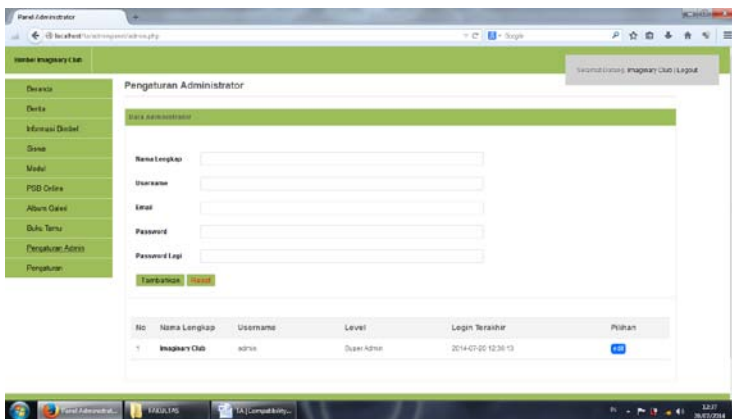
Panel Administrator
+
localhost/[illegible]/admin.php
Google
Member Imaginary Club
Selamat Datang Imaginary Club | Logout
Beasiswa
Berita
Informasi Bimbel
Siswa
Modul
PSB Online
Album Galeri
Buku Tamu
Pengaturan Admin
Pengaturan
Pengaturan Administrator
Data Administrator
Nama Lengkap
Username
Email
Password
Password Lagi
Tambahkan
Reset

| No | Nama Lengkap | Username | Level | Login Terakhir | Pilihan |
|---|---|---|---|---|---|
| 1 | Imaginary Club | admin | Super Admin | 2014-07-20 12:36:13 | edit |

Panel Administrat...
FAKULTAS
TA [Compatibility...
12:27
26/07/2014